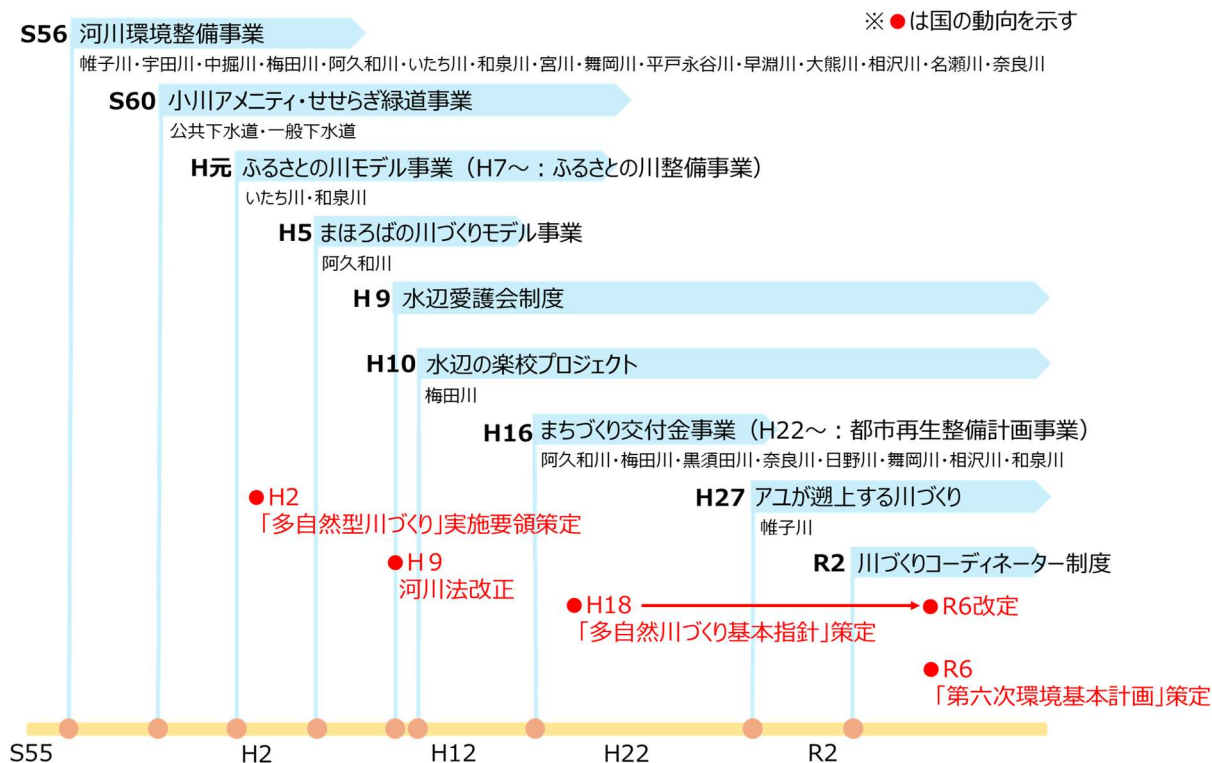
※●は国の動向を示す

S56 河川環境整備事業
帷子川・宇田川・中掘川・梅田川・阿久和川・いたち川・和泉川・宮川・舞岡川・平戸永谷川・早淵川・大熊川・相沢川・名瀬川・奈良川

S60 小川アメニティ・せせらぎ緑道事業
公共下水道・一般下水道

H元 ふるさとの川モデル事業（H7～：ふるさとの川整備事業）
いたち川・和泉川

H5 まほろばの川づくりモデル事業
阿久和川

H9 水辺愛護会制度

H10 水辺の楽校プロジェクト
梅田川

H16 まちづくり交付金事業（H22～：都市再生整備計画事業）
阿久和川・梅田川・黒須田川・奈良川・日野川・舞岡川・相沢川・和泉川

●H2
「多自然型川づくり」実施要領策定

H27 アユが遡上する川づくり
帷子川

●H9
河川法改正

R2 川づくりコーディネーター制度

●H18
「多自然川づくり基本指針」策定

●R6改定

●R6
「第六次環境基本計画」策定

S55 H2 H12 H22 R2